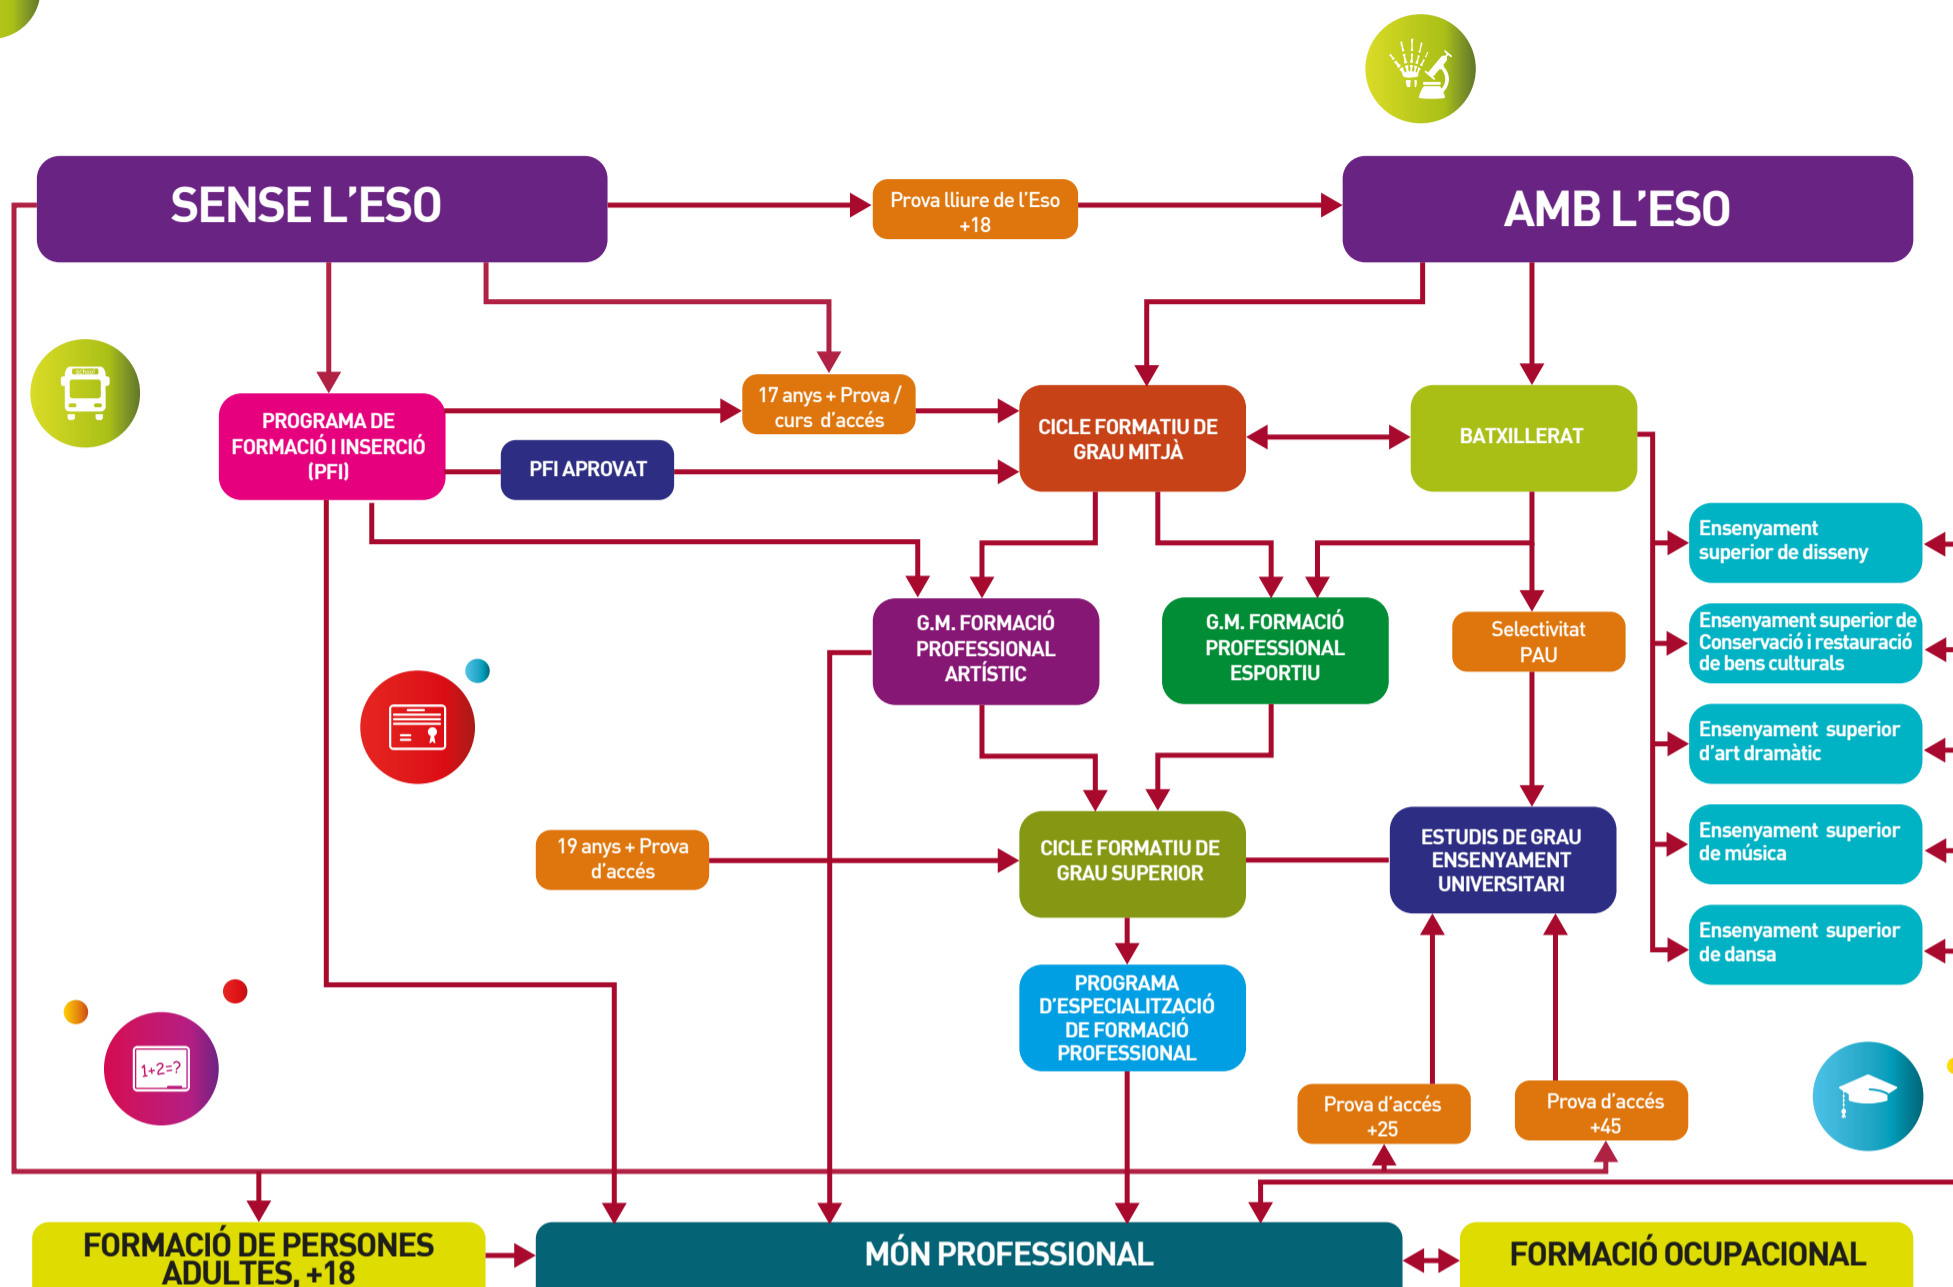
SENSE L'ESO

Prova lliure de l'Eso +18

AMB L'ESO

PROGRAMA DE FORMACIÓ I INSERCIÓ (PFI)

17 anys + Prova / curs d'accés

CICLE FORMATIU DE GRAU MITJÀ

BATXILLERAT

PFI APROVAT

Ensenyament superior de disseny

Ensenyament superior de Conservació i restauració de bens culturals

G.M. FORMACIÓ PROFESSIONAL ARTÍSTIC

G.M. FORMACIÓ PROFESSIONAL ESPORTIU

Selectivitat PAU

Ensenyament superior d'art dramàtic

Ensenyament superior de música

19 anys + Prova d'accés

CICLE FORMATIU DE GRAU SUPERIOR

ESTUDIS DE GRAU ENSENYAMENT UNIVERSITARI

Ensenyament superior de dansa

PROGRAMA D'ESPECIALITZACIÓ DE FORMACIÓ PROFESSIONAL

$1+2=?$

Prova d'accés +25

Prova d'accés +45

FORMACIÓ DE PERSONES ADULTES, +18

MÓN PROFESSIONAL

FORMACIÓ OCUPACIONAL